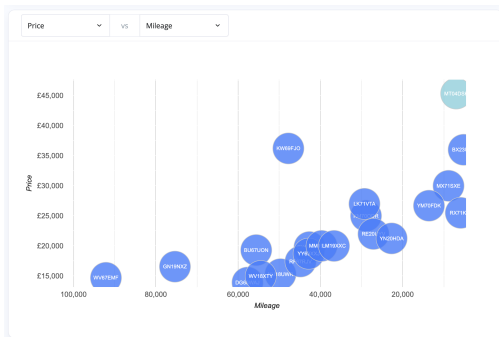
Price
vs
Mileage

£45,000
£40,000
£35,000
£30,000
£25,000
£20,000
£15,000
Price

100,000
80,000
60,000
40,000
20,000
Mileage

MT04DS
KW69FJG
BX2
MX71EXE
LK71VTA
YM70FDK
RX71K
RE22
YN25HOA
BU67UON
MN
LM19XXC
YY
WV67EMF
GN19NXZ
WV18XTY
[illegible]